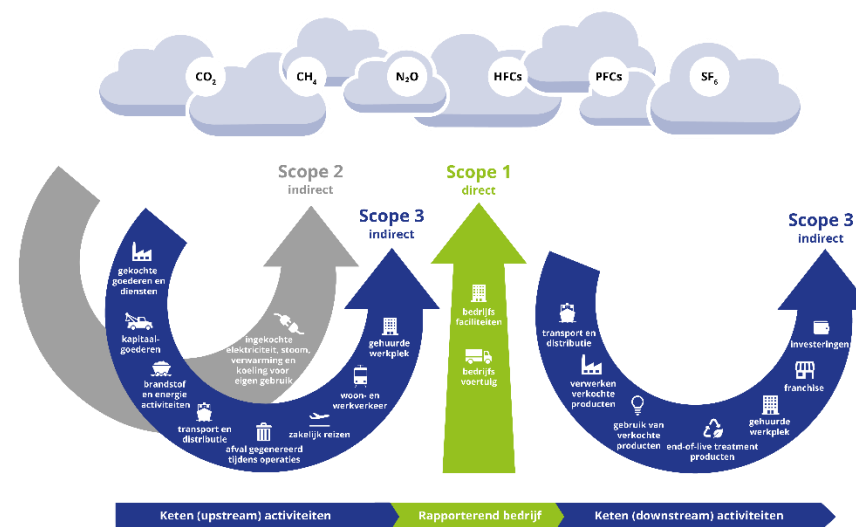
$CO_2$ $CH_4$ $N_2O$ HFCs PFCs $SF_6$

Scope 2
indirect

Scope 1
direct

Scope 3
indirect

Scope 3
indirect

gekochte goederen en diensten

kapitaal-goederen

brandstof en energie activiteiten

transport en distributie

afval gegenereerd tijdens operaties

zakelijk reizen

woon- en werkverkeer

gehuurde werkplek

ingekochte elektriciteit, stoom, verwarming en koeling voor eigen gebruik

bedrijfs faciliteiten

bedrijfs voertuig

transport en distributie

verwerken verkochte producten

gebruik van verkochte producten

end-of-live treatment producten

gehuurde werkplek

franchise

investeringen

Keten (upstream) activiteiten
Rapporterend bedrijf
Keten (downstream) activiteiten